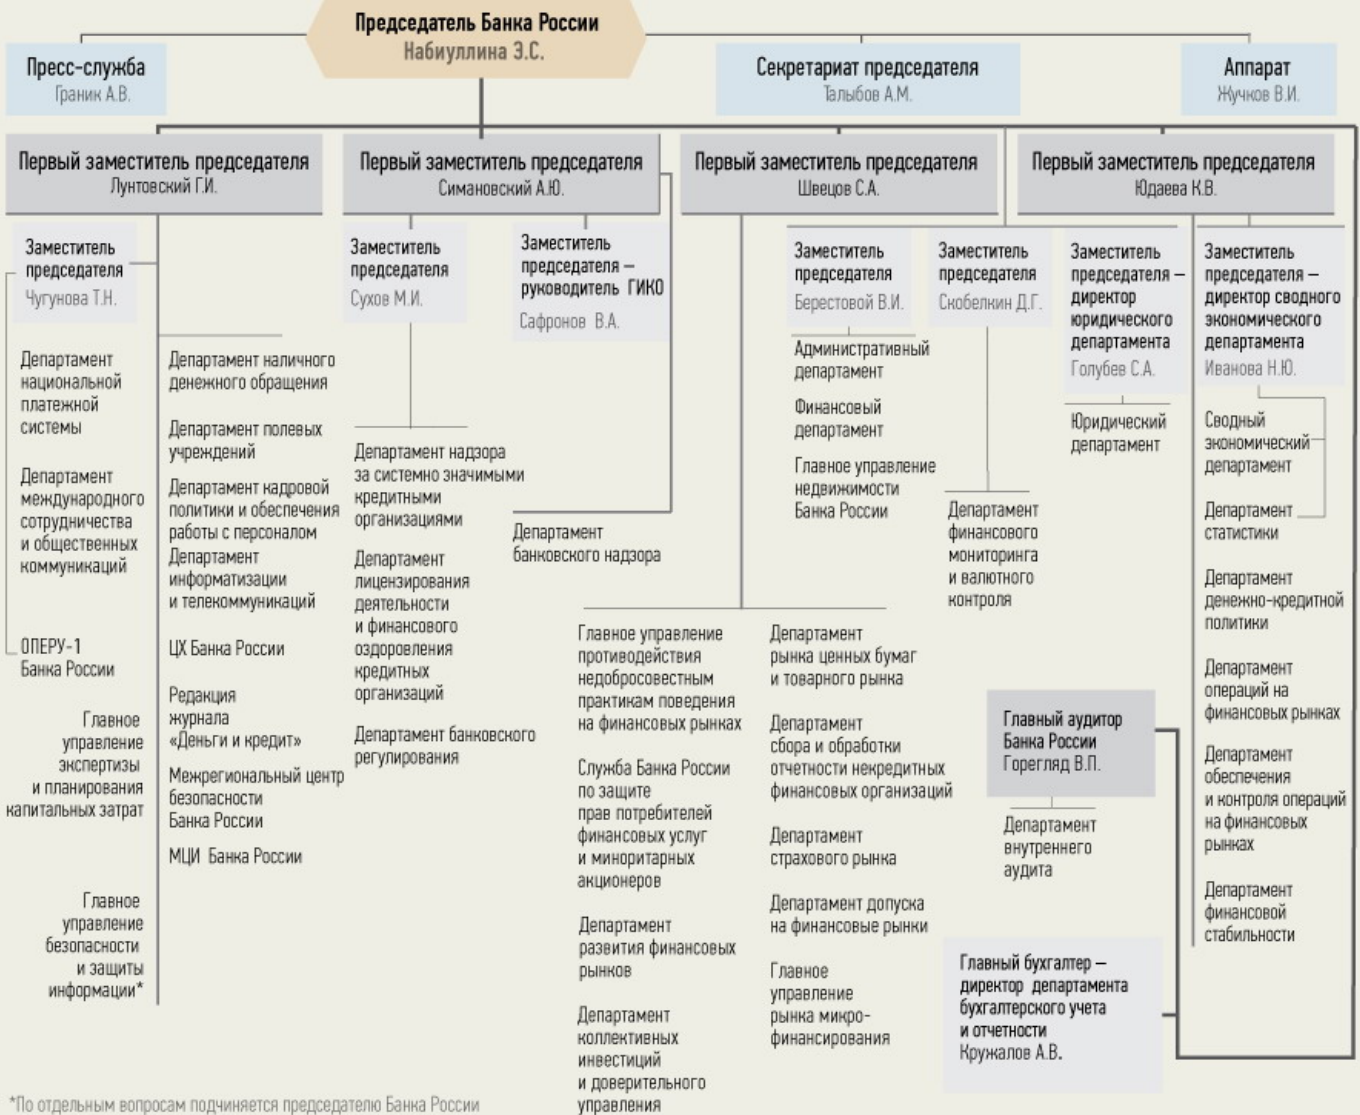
Председатель Банка России
Набиуллина Э.С.

Пресс-служба
Граник А.В.

Секретариат председателя
Талыбов А.М.

Аппарат
Жучков В.И.

Первый заместитель председателя
Лунтовский Г.И.

Заместитель председателя
Чугунова Т.Н.

Департамент национальной платежной системы

Департамент международного сотрудничества и общественных коммуникаций

ОПЕРУ-1 Банка России

Главное управление экспертизы и планирования капитальных затрат

Главное управление безопасности и защиты информации*

Департамент наличного денежного обращения

Департамент полевых учреждений

Департамент кадровой политики и обеспечения работы с персоналом

Департамент информатизации и телекоммуникаций

ЦХ Банка России

Редакция журнала «Деньги и кредит»

Межрегиональный центр безопасности Банка России

МЦИ Банка России

Первый заместитель председателя
Симановский А.Ю.

Заместитель председателя
Сухов М.И.

Заместитель председателя – руководитель ГИКО
Сафронов В.А.

Департамент надзора за системно значимыми кредитными организациями

Департамент лицензирования деятельности и финансового оздоровления кредитных организаций

Департамент банковского регулирования

Департамент банковского надзора

Первый заместитель председателя
Швецов С.А.

Заместитель председателя
Берестовой В.И.

Заместитель председателя
Скобелкин Д.Г.

Административный департамент

Финансовый департамент

Главное управление недвижимости Банка России

Департамент финансового мониторинга и валютного контроля

Главное управление противодействия недобросовестным практикам поведения на финансовых рынках

Служба Банка России по защите прав потребителей финансовых услуг и миноритарных акционеров

Департамент развития финансовых рынков

Департамент коллективных инвестиций и доверительного управления

Департамент рынка ценных бумаг и товарного рынка

Департамент сбора и обработки отчетности некредитных финансовых организаций

Департамент страхового рынка

Департамент допуска на финансовые рынки

Главное управление рынка микрофинансирования

Первый заместитель председателя
Юдаева К.В.

Заместитель председателя – директор юридического департамента
Голубев С.А.

Юридический департамент

Заместитель председателя – директор сводного экономического департамента
Иванова Н.Ю.

Сводный экономический департамент

Департамент статистики

Департамент денежно-кредитной политики

Департамент операций на финансовых рынках

Департамент обеспечения и контроля операций на финансовых рынках

Департамент финансовой стабильности

Главный аудитор Банка России
Горегляд В.П.

Департамент внутреннего аудита

Главный бухгалтер – директор департамента бухгалтерского учета и отчетности
Кружалов А.В.

*По отдельным вопросам подчиняется председателю Банка России